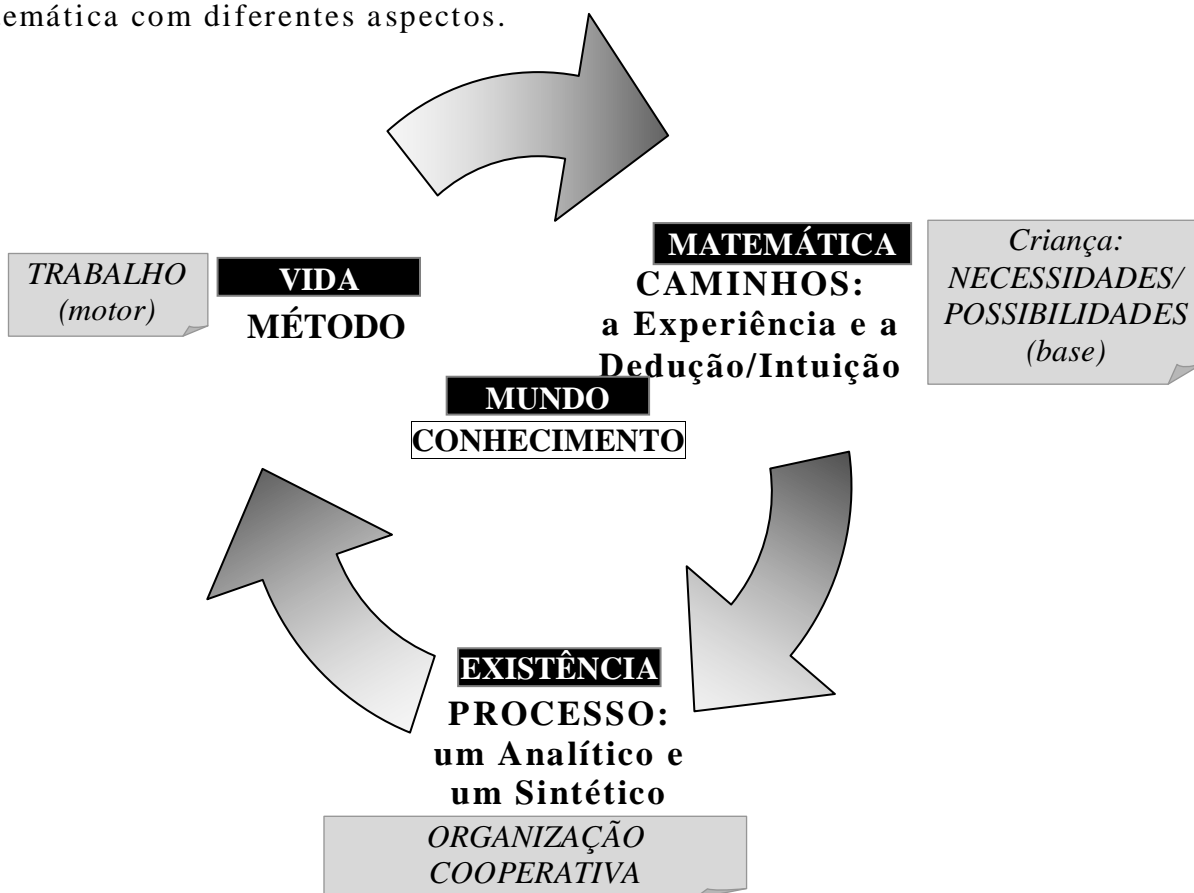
emática com diferentes aspectos.

TRABALHO (motor)

VIDA

MÉTODO

MATEMÁTICA

CAMINHOS: a Experiência e a Dedução/Intuição

Criança: NECESSIDADES/ POSSIBILIDADES (base)

MUNDO

CONHECIMENTO

EXISTÊNCIA

PROCESSO: um Analítico e um Sintético

ORGANIZAÇÃO COOPERATIVA